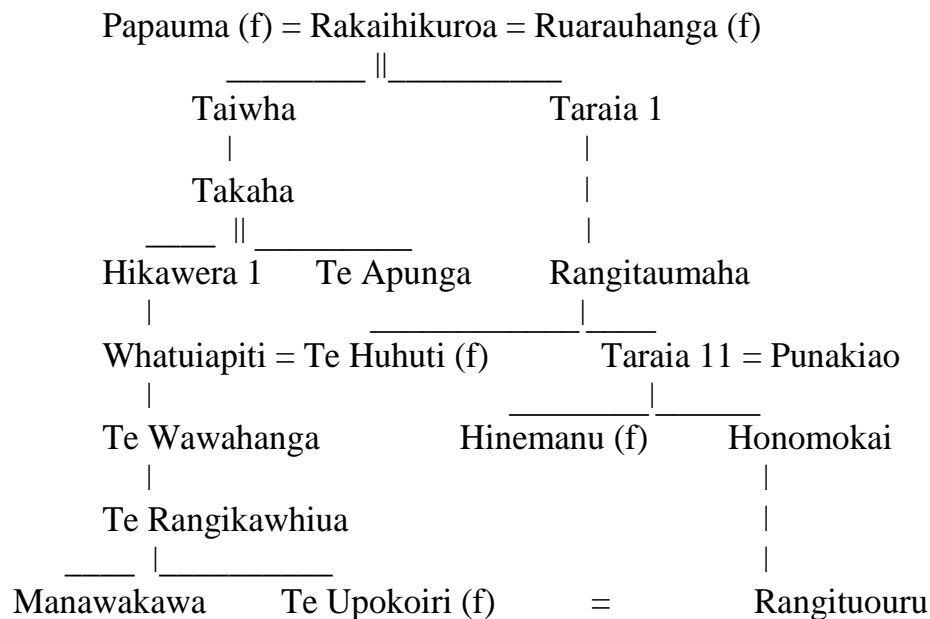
Papauma (f) = Rakaihikuroa = Ruarauhanga (f)

Taiwha

Taraia 1

Takaha

Hikawera 1

Te Apunga

Rangitaumaha

Whatuiapiti = Te Huhuti (f)

Taraia 11 = Punakiao

Te Wawahanga

Hinemanu (f)

Honomokai

Te Rangikawhiua

Manawakawa

Te Upokoiri (f) = Rangituouru